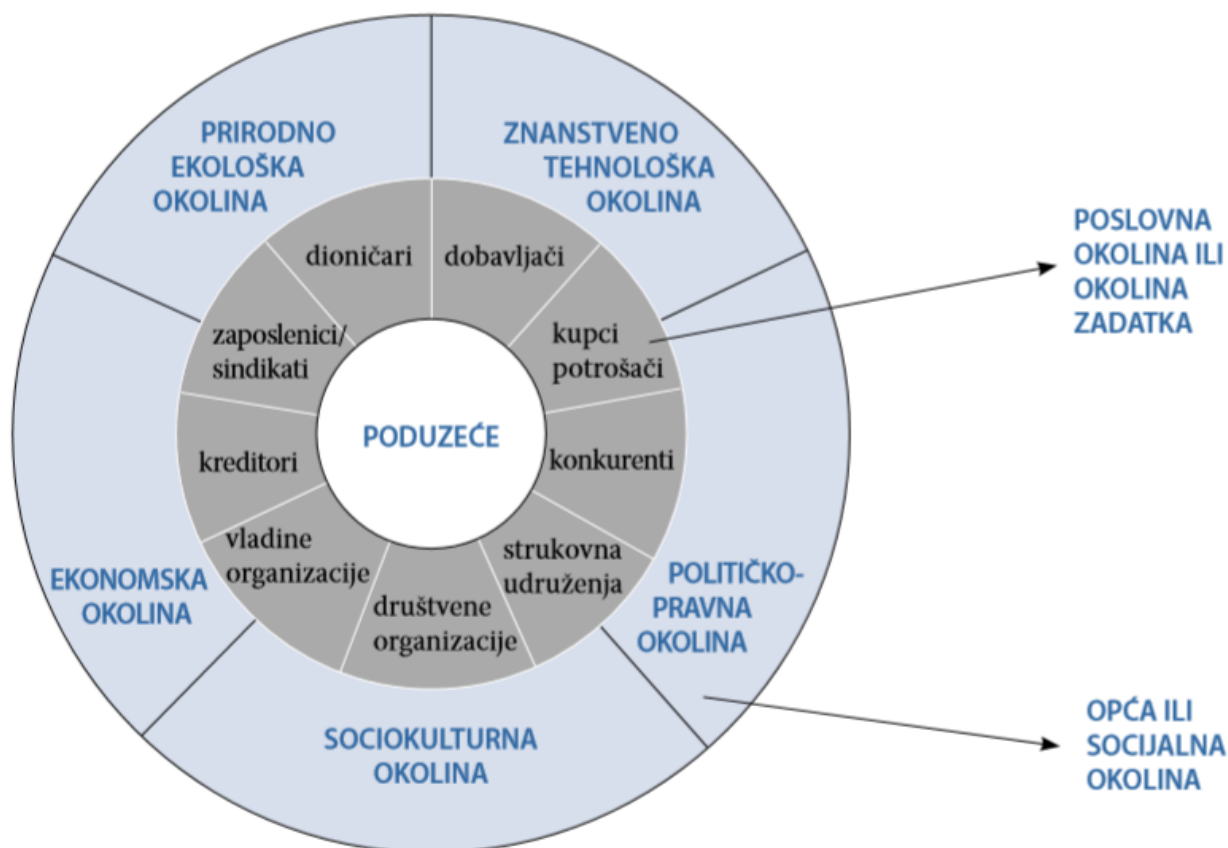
PRIRODNO EKOLOŠKA OKOLINA

ZNANSTVENO TEHNOLOŠKA OKOLINA

POSLOVNA OKOLINA ILI OKOLINA ZADATKA

dioničari

dobavljači

zaposlenici/ sindikati

kupci potrošači

PODUZEĆE

kreditori

konkurenti

vladine organizacije

strukovna udruženja

društvene organizacije

EKONOMSKA OKOLINA

POLITIČKO-PRAVNA OKOLINA

SOCIOKULTURNA OKOLINA

OPĆA ILI SOCIJALNA OKOLINA